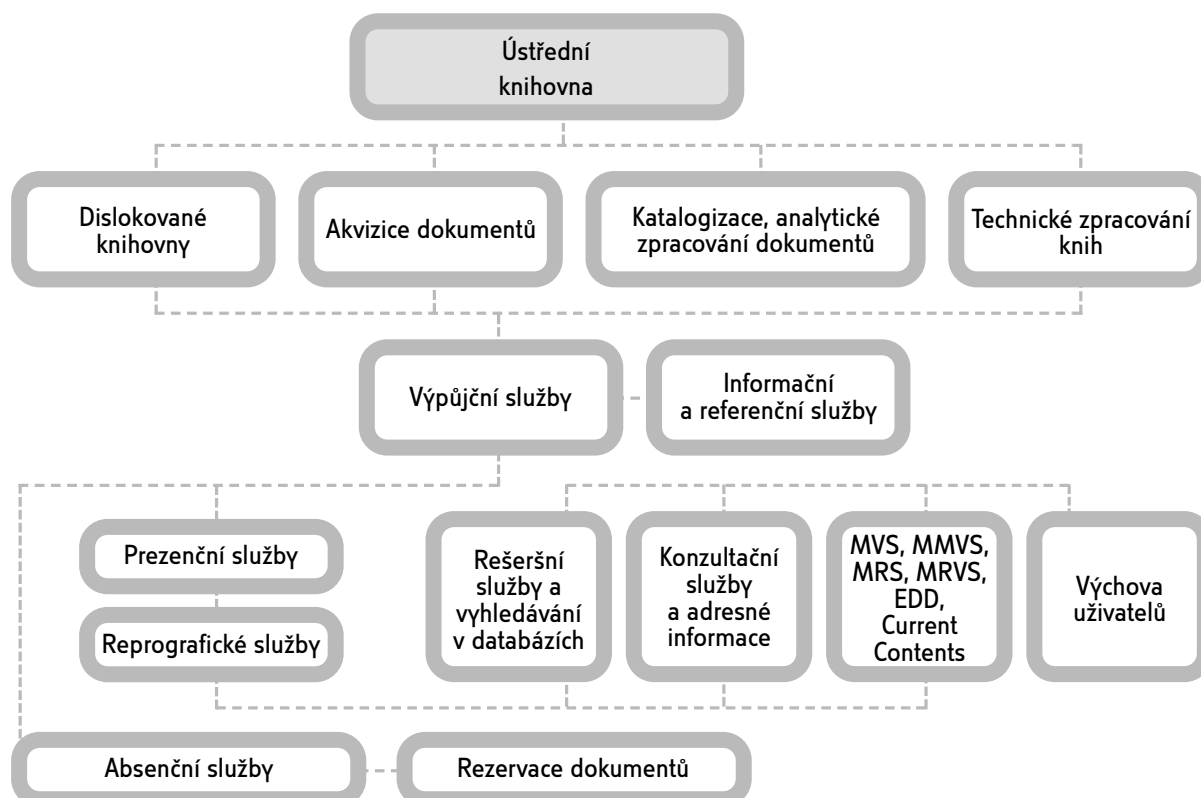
Ústřední knihovna

Dislokované knihovny

Akvizice dokumentů

Katalogizace, analytické zpracování dokumentů

Technické zpracování knih

Výpůjční služby

Informační a referenční služby

Prezenční služby

Reprografické služby

Rešeršní služby a vyhledávání v databázích

Konzultační služby a adresné informace

MVS, MMVS, MRS, MRVS, EDD, Current Contents

Výchova uživatelů

Absenční služby

Rezervace dokumentů